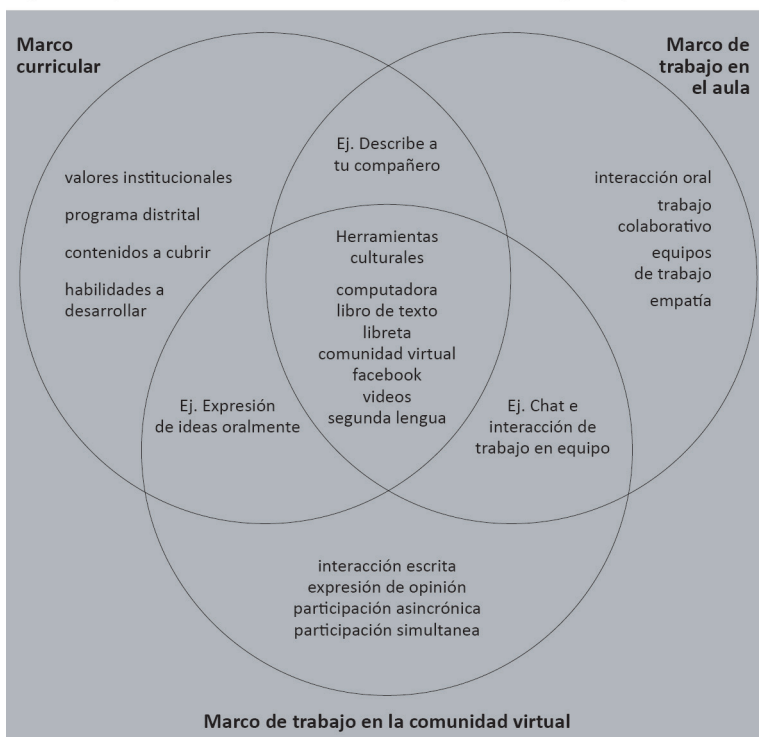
Marco curricular

Marco de trabajo en el aula

Ej. Describe a tu compañero

valores institucionales

programa distrital

contenidos a cubrir

habilidades a desarrollar

interacción oral

trabajo colaborativo

equipos de trabajo

empatía

Herramientas culturales

computadora
libro de texto
libreta
comunidad virtual
facebook
videos
segunda lengua

Ej. Expresión de ideas oralmente

Ej. Chat e interacción de trabajo en equipo

interacción escrita
expresión de opinión
participación asincrónica
participación simultanea

Marco de trabajo en la comunidad virtual